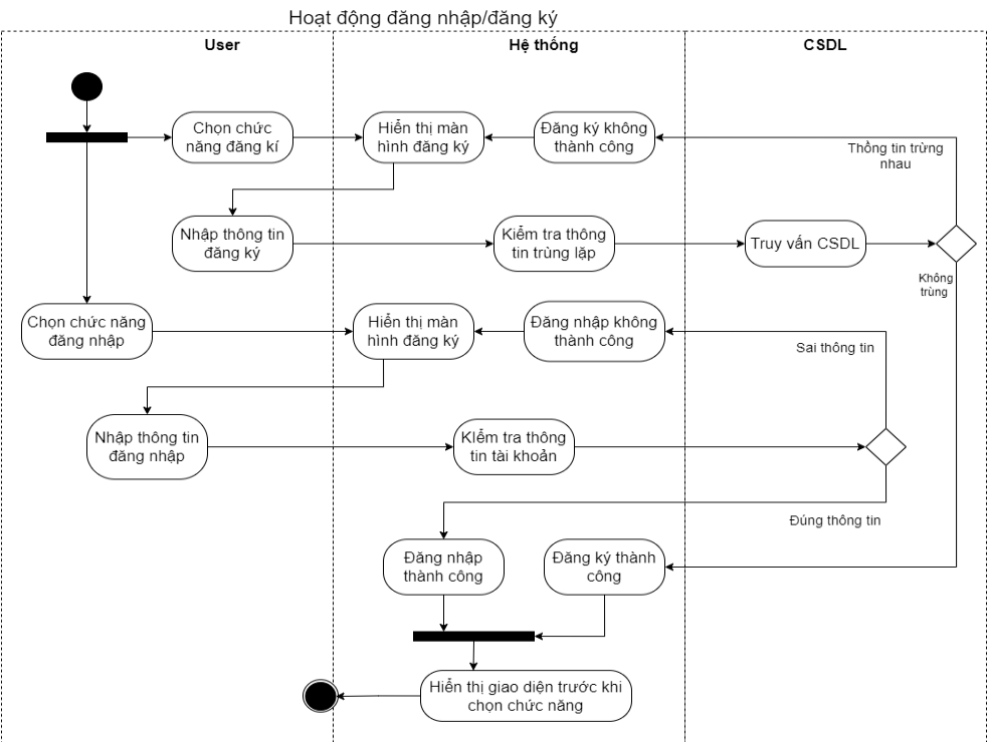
Hoạt động đăng nhập/đăng ký

User

Hệ thống

CSDL

Chọn chức năng đăng kí

Hiển thị màn hình đăng ký

Đăng ký không thành công

Thông tin trùng nhau

Nhập thông tin đăng ký

Kiểm tra thông tin trùng lặp

Truy vấn CSDL

Không trùng

Chọn chức năng đăng nhập

Hiển thị màn hình đăng ký

Đăng nhập không thành công

Sai thông tin

Nhập thông tin đăng nhập

Kiểm tra thông tin tài khoản

Đúng thông tin

Đăng nhập thành công

Đăng ký thành công

Hiển thị giao diện trước khi chọn chức năng